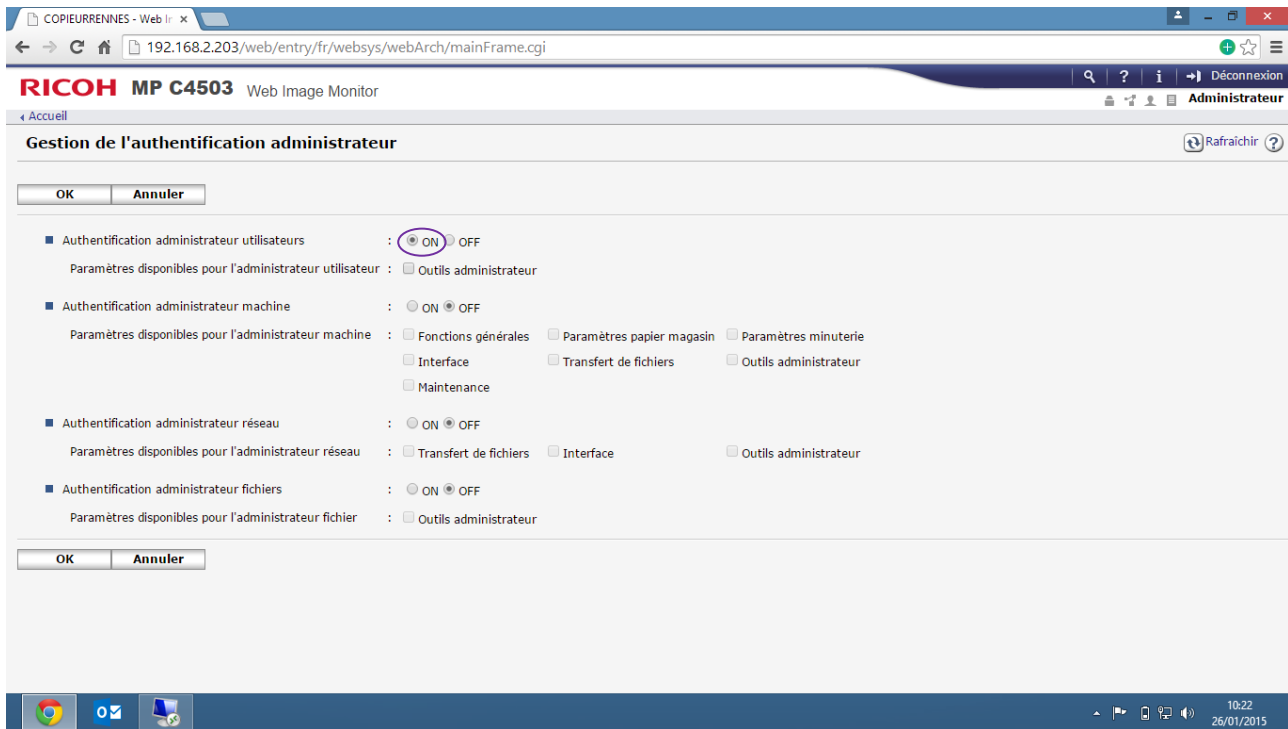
COPIEURRENNES - Web Ir ×

192.168.2.203/web/entry/fr/websys/webArch/mainFrame.cgi

RICOH MP C4503 Web Image Monitor

Déconnexion

Administrateur

Accueil

Gestion de l'authentification administrateur

Rafraîchir

OK Annuler

Authentification administrateur utilisateurs : ON OFF

Paramètres disponibles pour l'administrateur utilisateur : Outils administrateur

Authentification administrateur machine : ON OFF

Paramètres disponibles pour l'administrateur machine : Fonctions générales Paramètres papier magasin Paramètres minuterie Interface Transfert de fichiers Outils administrateur Maintenance

Authentification administrateur réseau : ON OFF

Paramètres disponibles pour l'administrateur réseau : Transfert de fichiers Interface Outils administrateur

Authentification administrateur fichiers : ON OFF

Paramètres disponibles pour l'administrateur fichier : Outils administrateur

OK Annuler

10:22
26/01/2015